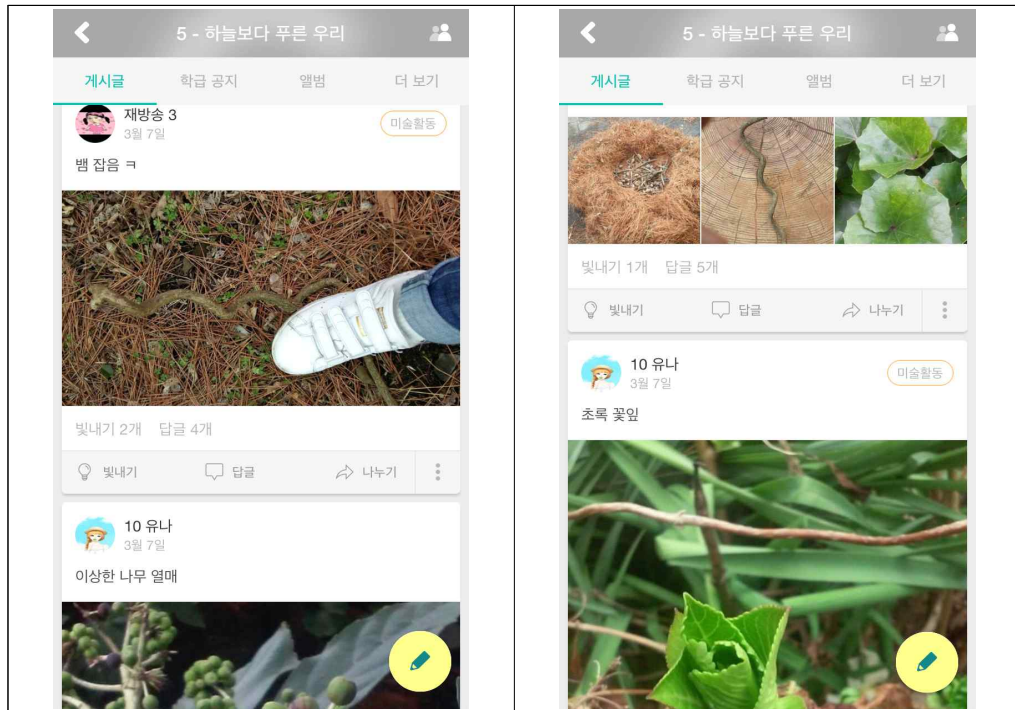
| 5 - 하늘보다 푸른 우리 | 5 - 하늘보다 푸른 우리 |
|---|---|
| 게시글 학급 공지 앨범 더 보기 | 게시글 학급 공지 앨범 더 보기 |
| 재방송 3 3월 7일 미술활동 | 빛내기 1개 답글 5개 |
| 뱀 잡음 ㅋ | 빛내기 답글 나누기 |
| 빛내기 2개 답글 4개 | 10 유나 3월 7일 미술활동 |
| 빛내기 답글 나누기 | 초록 꽃잎 |
| 10 유나 3월 7일 | |
| 이상한 나무 열매 | |